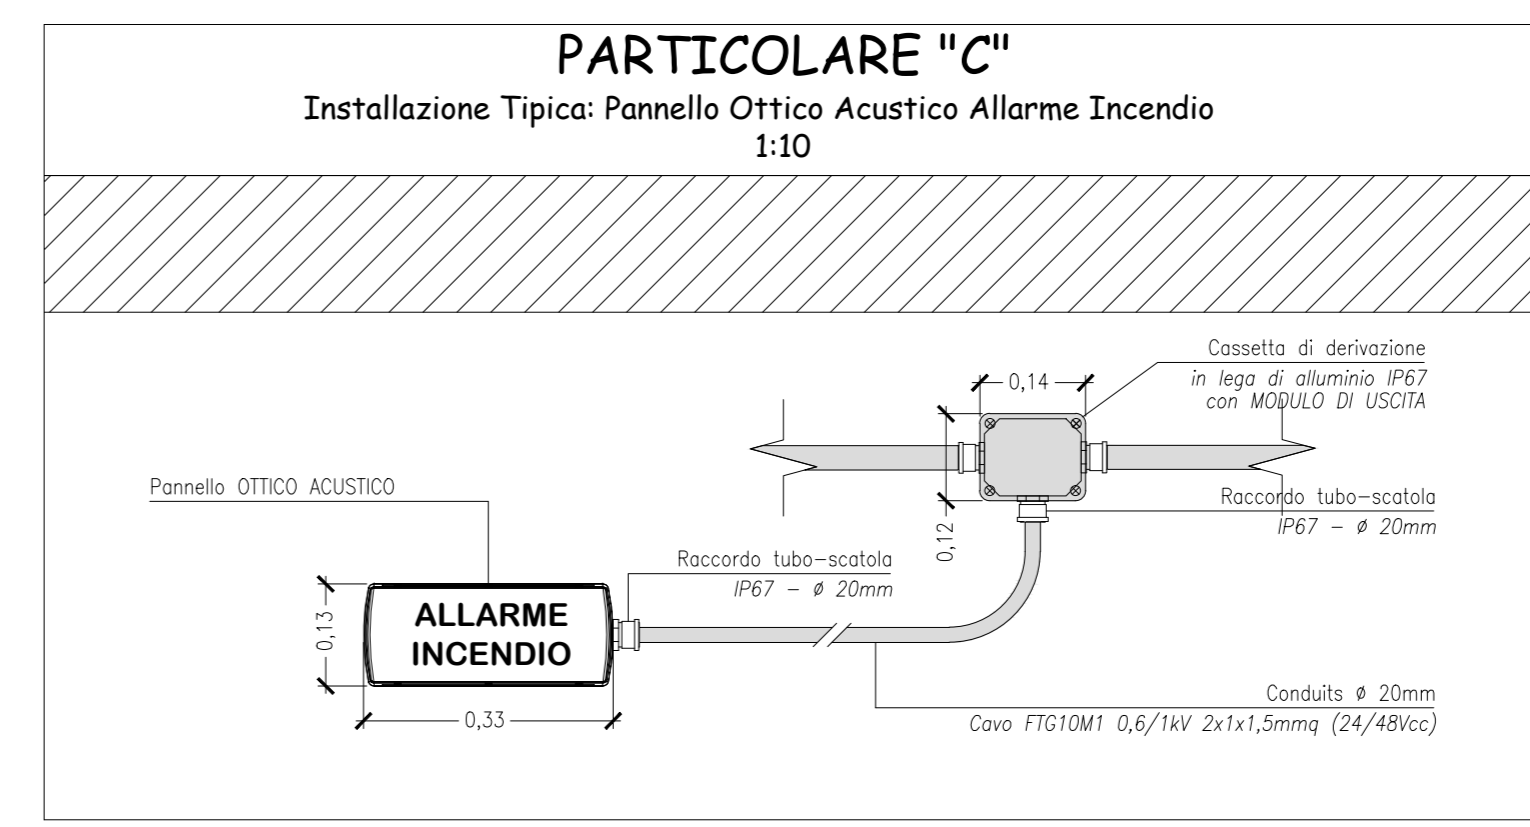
PARTICOLARE "C"
Installazione Tipica: Pannello Ottico Acustico Allarme Incendio
1:10

Cassetta di derivazione
in lega di alluminio IP67
con MODULO DI USCITA

0,14

Pannello OTTICO ACUSTICO

Raccordo tubo–scatola
IP67 – ø 20mm

0,12

Raccordo tubo–scatola
IP67 – ø 20mm

0,13

ALLARME
INCENDIO

0,33

Conduits ø 20mm
Cavo FTG10M1 0,6/1kV 2x1x1,5mmq (24/48Vcc)